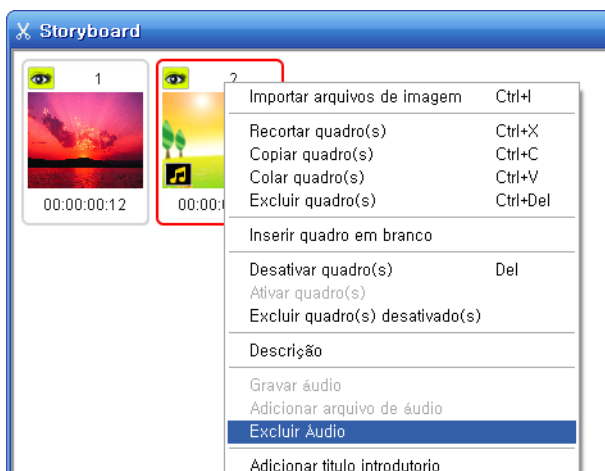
Storyboard

1

00:00:00:12

2

00:00:

Importar arquivos de imagem Ctrl+I

Recortar quadro(s) Ctrl+X
Copiar quadro(s) Ctrl+C
Colar quadro(s) Ctrl+V
Excluir quadro(s) Ctrl+Del

Inserir quadro em branco

Desativar quadro(s) Del
Ativar quadro(s)
Excluir quadro(s) desativado(s)

Descrição

Gravar áudio
Adicionar arquivo de áudio
Excluir Áudio

Adicionar titulo introdutorio